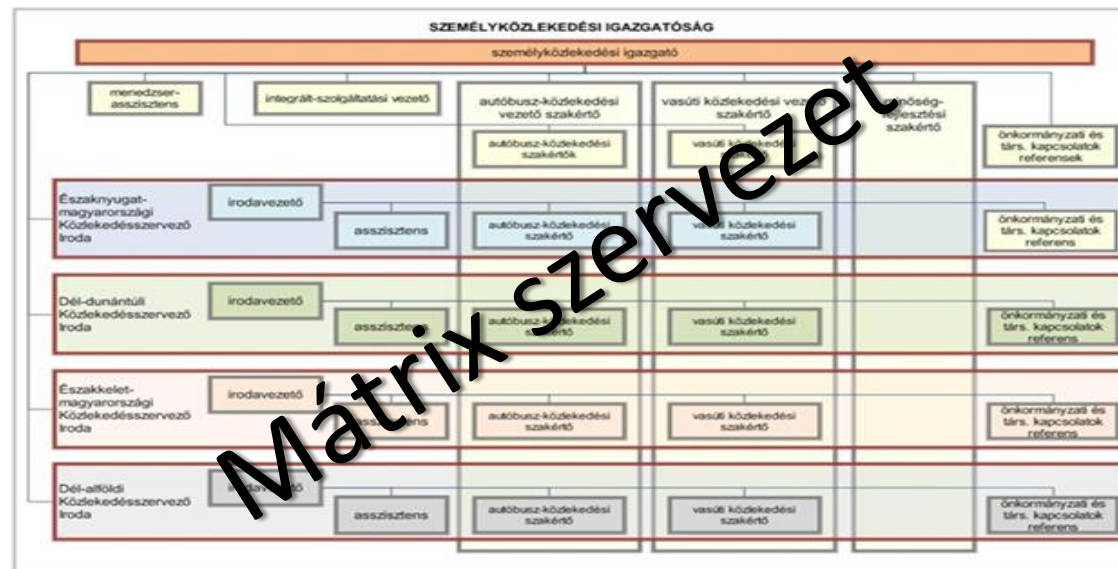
SZEMÉLYKÖZLEKEDÉSI IGAZGATÓSÁG

személyközlekedési igazgató

menedzser-asszisztens

integrált-szolgáltatási vezető

autóbusz-közlekedési vezető szakértő

vasúti közlekedési vez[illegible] szakértő

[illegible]őség-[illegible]lesztési szakértő

autóbusz-közlekedési szakértők

vasúti k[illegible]

önkormányzati és társ. kapcsolatok referensek

Északnyugat-magyarországi Közlekedésszervező Iroda

irodavezető

asszisztens

autóbusz-közlekedési szakértő

vasúti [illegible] szakértő

önkormányzati és társ. kapcsolatok referens

Dél-dunántúli Közlekedésszervező Iroda

irodavezető

asszisz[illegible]

a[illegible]tóbusz-k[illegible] s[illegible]kértő

vasúti közlekedési szakértő

önkormányzati és társ. kapcsolatok referens

Északkelet-magyarországi Közlekedésszervező Iroda

irodavezető

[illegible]ens

autóbusz-közlekedési szakértő

vasúti közlekedési szakértő

önkormányzati és társ. kapcsolatok referens

Dél-alföldi Közlekedésszervező Iroda

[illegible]

asszisztens

autóbusz-közlekedési szakértő

vasúti közlekedési szakértő

önkormányzati és társ. kapcsolatok referens

Mátrix szervezet